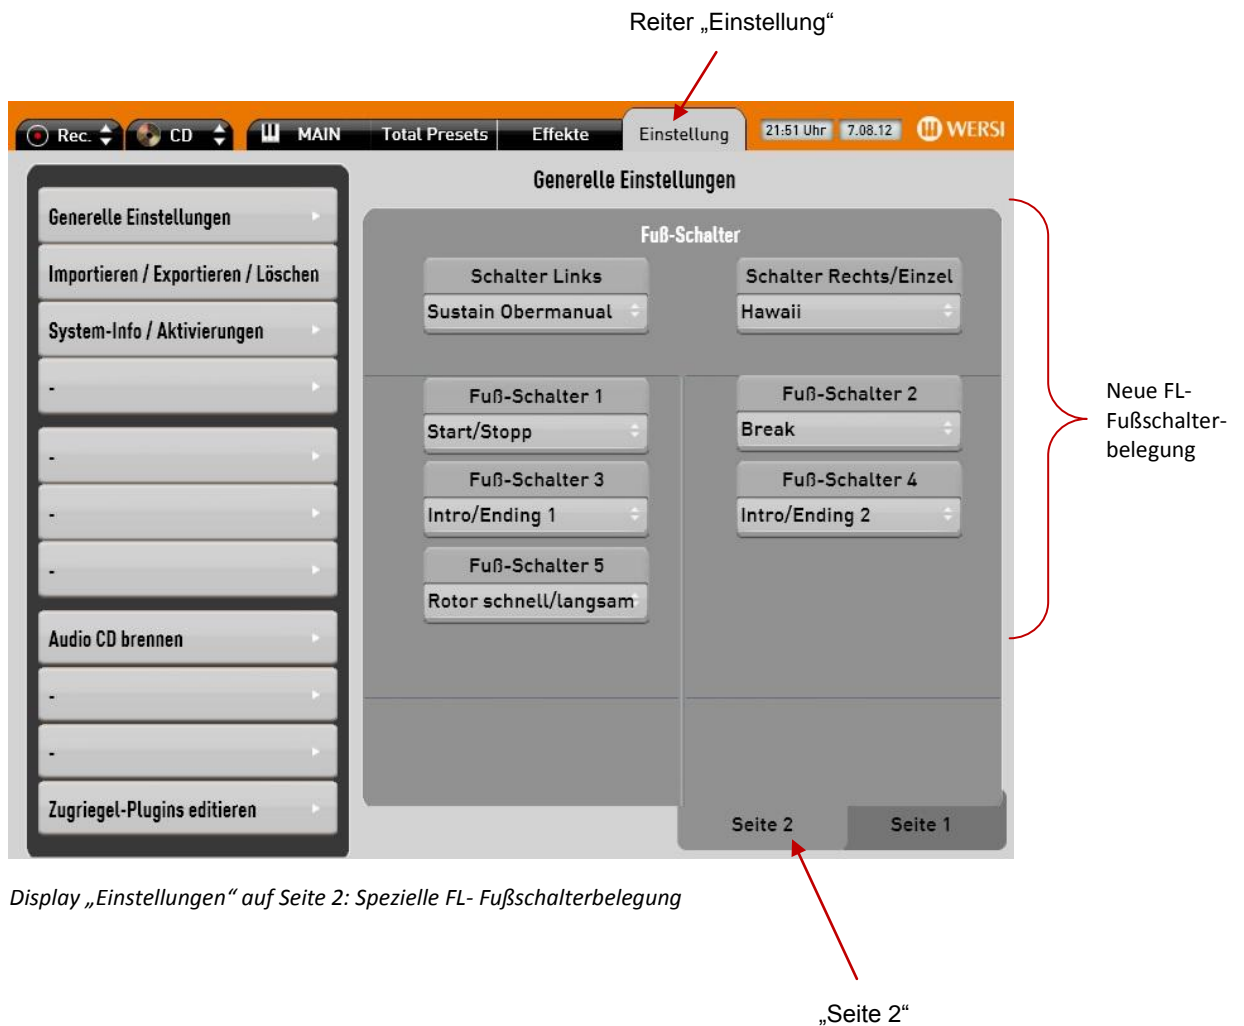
Reiter „Einstellung“

Rec. CD MAIN Total Presets Effekte Einstellung 21:51 Uhr 7.08.12 WERSI

Generelle Einstellungen
Importieren / Exportieren / Löschen
System-Info / Aktivierungen
-
-
-
-
Audio CD brennen
-
-
Zugriegel-Plugins editieren

Generelle Einstellungen

Fuß-Schalter

Schalter Links
Sustain Obermanual

Schalter Rechts/Einzel
Hawaii

Fuß-Schalter 1
Start/Stopp

Fuß-Schalter 2
Break

Fuß-Schalter 3
Intro/Ending 1

Fuß-Schalter 4
Intro/Ending 2

Fuß-Schalter 5
Rotor schnell/langsam

Seite 2 Seite 1

Neue FL-Fußschalterbelegung

Display „Einstellungen“ auf Seite 2: Spezielle FL- Fußschalterbelegung

„Seite 2“